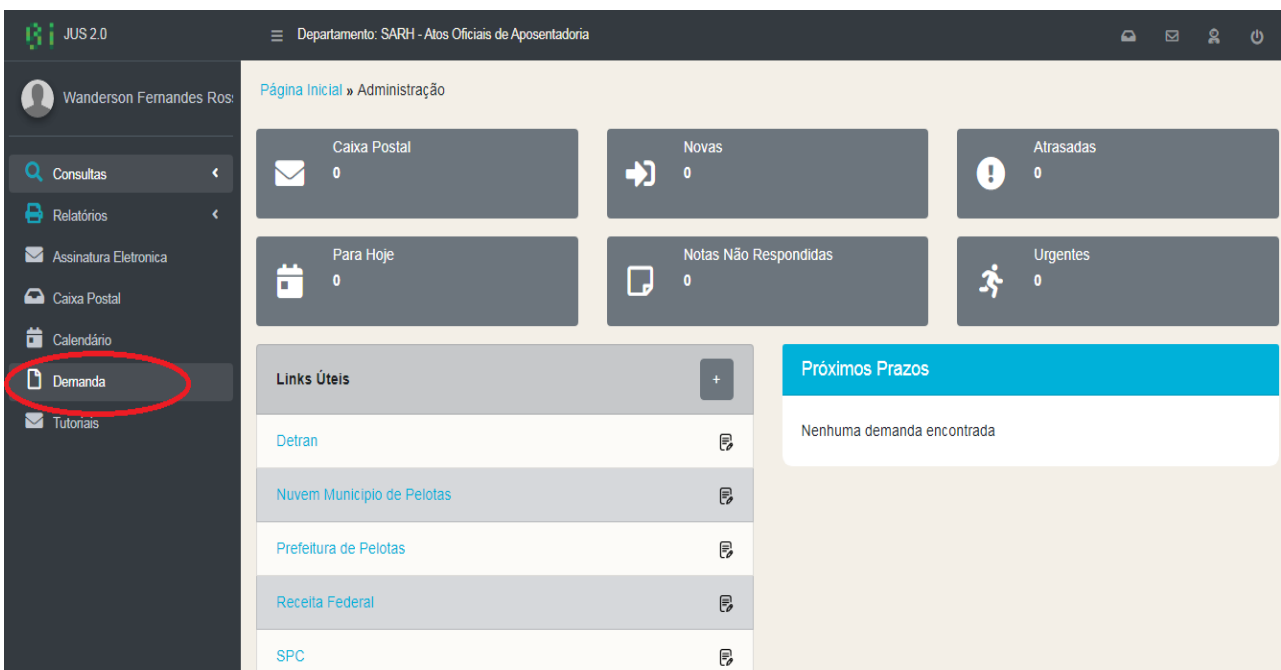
JUS 2.0

Departamento: SARH - Atos Oficiais de Aposentadoria

Wanderson Fernandes Ros

Consultas
Relatórios
Assinatura Eletronica
Caixa Postal
Calendário
Demanda
Tutoriais

Página Inicial » Administração

Caixa Postal
0

Novas
0

Atrasadas
0

Para Hoje
0

Notas Não Respondidas
0

Urgentes
0

Links Úteis
+

Detran
Nuvem Municipio de Pelotas
Prefeitura de Pelotas
Receita Federal
SPC

Próximos Prazos

Nenhuma demanda encontrada